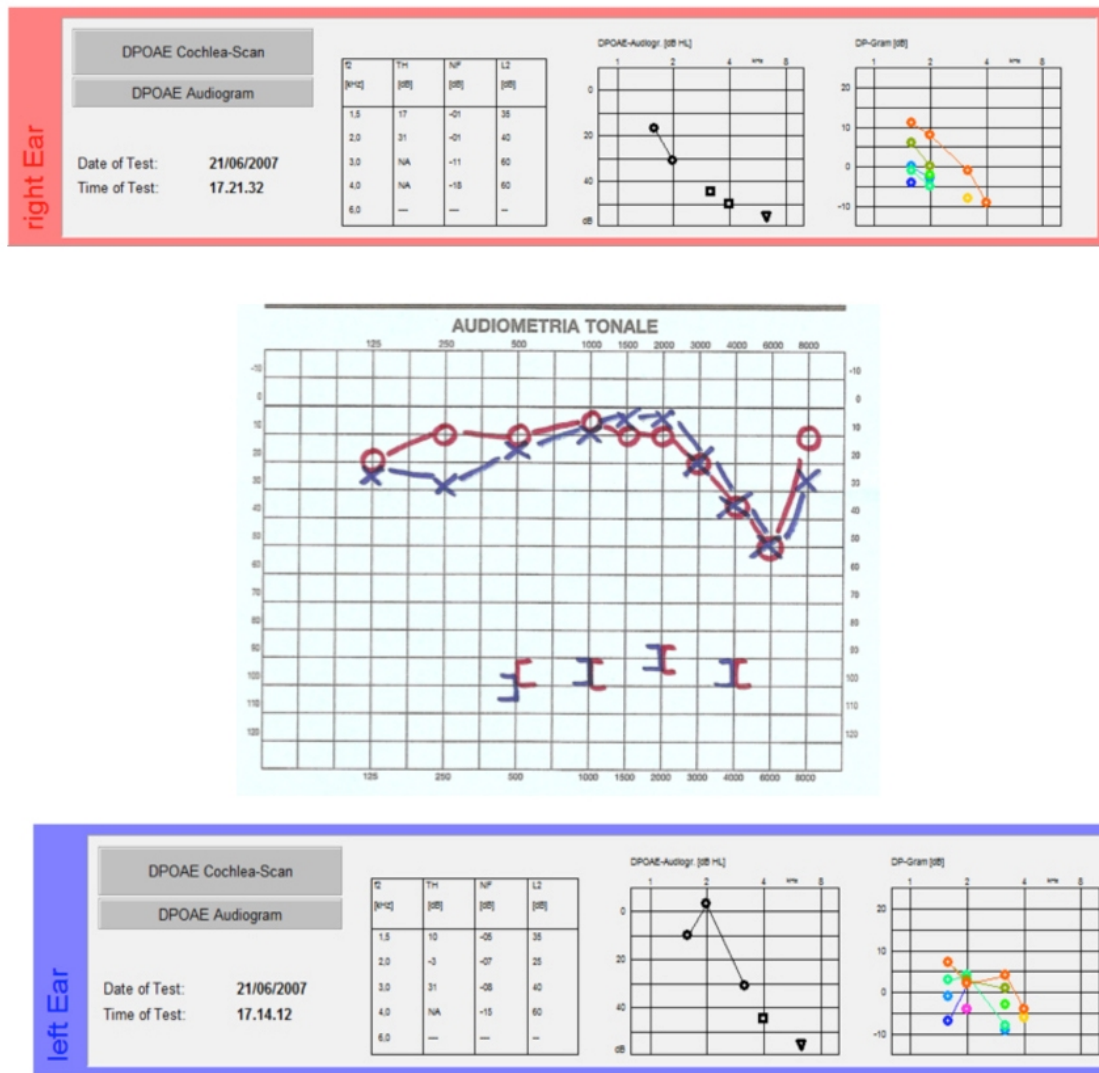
right Ear

DPOAE Cochlea-Scan

DPOAE Audiogram

Date of Test: 21/06/2007
Time of Test: 17.21.32

| f2 [kHz] | TH [dB] | NF [dB] | L2 [dB] |
|---|---|---|---|
| 1,5 | 17 | -01 | 35 |
| 2,0 | 31 | -01 | 40 |
| 3,0 | NA | -11 | 60 |
| 4,0 | NA | -18 | 60 |
| 6,0 | — | — | — |

DPOAE-Audiogr. [dB HL]
1 2 4 kHz 8
0
20
40
dB

DP-Gram [dB]
1 2 4 kHz 8
20
10
0
-10

AUDIOMETRIA TONALE
125 250 500 1000 1500 2000 3000 4000 6000 8000
-10
0
10
20
30
40
50
60
70
80
90
100
110
120
125 250 500 1000 1500 2000 3000 4000 6000 8000

left Ear

DPOAE Cochlea-Scan

DPOAE Audiogram

Date of Test: 21/06/2007
Time of Test: 17.14.12

| f2 [kHz] | TH [dB] | NF [dB] | L2 [dB] |
|---|---|---|---|
| 1,5 | 10 | -05 | 35 |
| 2,0 | -3 | -07 | 25 |
| 3,0 | 31 | -08 | 40 |
| 4,0 | NA | -15 | 60 |
| 6,0 | — | — | — |

DPOAE-Audiogr. [dB HL]
1 2 4 kHz 8
0
20
40
dB

DP-Gram [dB]
1 2 4 kHz 8
20
10
0
-10